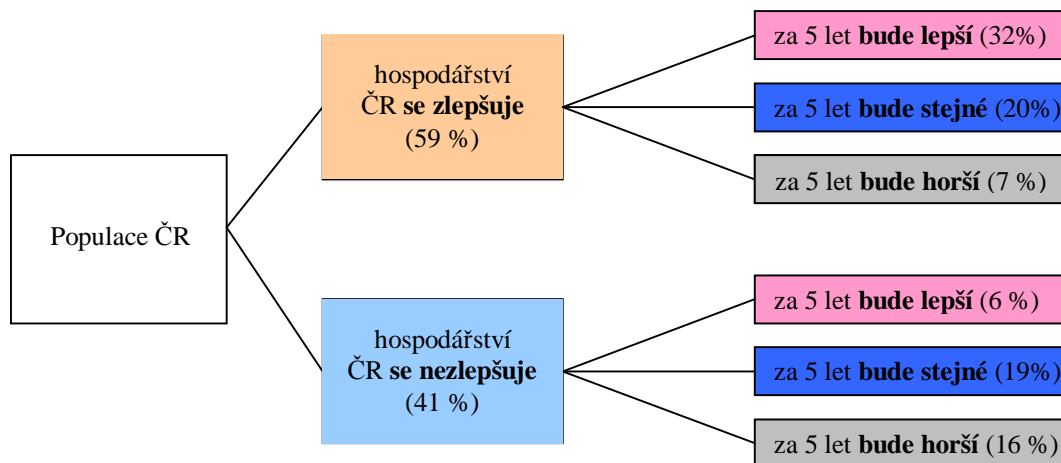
Populace ČR

hospodářství ČR **se zlepšuje** (59 %)

za 5 let **bude lepší** (32%)

za 5 let **bude stejné** (20%)

za 5 let **bude horší** (7 %)

hospodářství ČR **se nezlepšuje** (41 %)

za 5 let **bude lepší** (6 %)

za 5 let **bude stejné** (19%)

za 5 let **bude horší** (16 %)